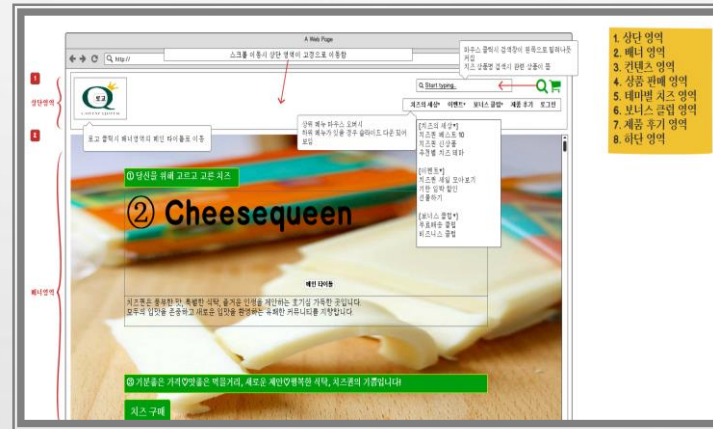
A Web Page

http://

스크롤 이동시 상단 영역이 고정으로 이동함

마우스 클릭시 검색창이 왼쪽으로 펼쳐나온 처럼
치즈 상품명 검색시 관련 상품이 뜸

1

상단영역

Start typing..

치즈의 세상▾ 이벤트▾ 보너스 클럽▾ 제품 후기 로그인

로고 클릭시 메인 영역이 메인 화면으로 이동

상위 메뉴 마우스 오버시 하위 메뉴가 있을 경우 슬라이드 다운 되어 보임

[치즈의 세상▾]
치즈퀸 베스트 10
치즈퀸 신상품
추천별 치즈 테마

[이벤트▾]
치즈퀸 세일 모아보기
기한 임박 할인
선물하기

[보너스 클럽▾]
무료배송 클럽
비즈니스 클럽

2

배너영역

① 당신을 위해 고르고 고른 치즈

② Cheesequeen

배너 타이틀

치즈퀸은 풍부한 맛, 특별한 식탁, 즐거운 인생을 제안하는 즐기심 가득한 곳입니다.
모두의 입맛을 존중하고 새로운 입맛을 환영하는 유쾌한 커뮤니티를 지향합니다.

③ 기분좋은 가격♡맛좋은 먹을거리, 새로운 제안♡행복한 식탁, 치즈퀸의 기쁨입니다!

치즈 구매

1. 상단 영역
2. 배너 영역
3. 컨텐츠 영역
4. 상품 판매 영역
5. 테마별 치즈 영역
6. 보너스 클럽 영역
7. 제품 후기 영역
8. 하단 영역